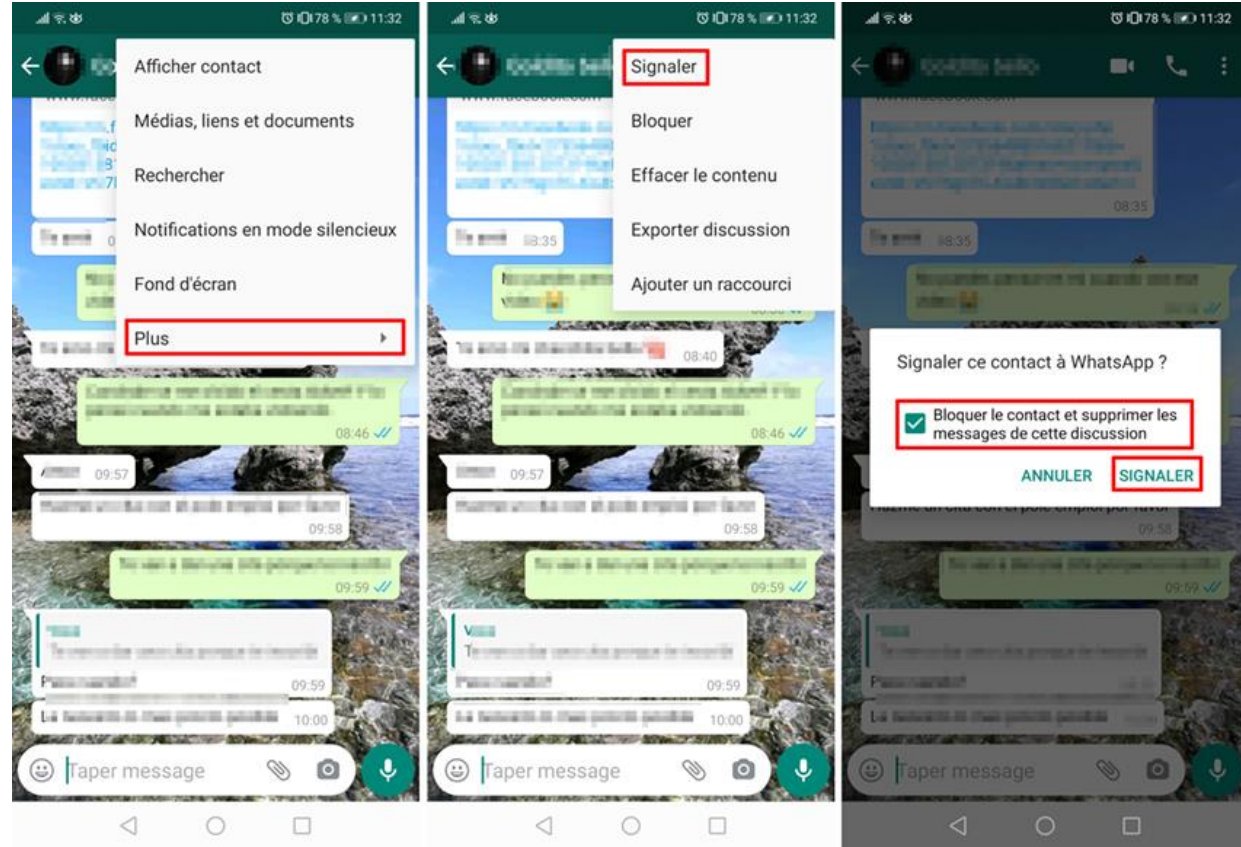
78 % 11:32

Afficher contact

Médias, liens et documents

Rechercher

Notifications en mode silencieux

Fond d'écran

Plus

08:46

09:57

09:58

09:59

09:59

10:00

Taper message

78 % 11:32

Signaler

Bloquer

Effacer le contenu

Exporter discussion

Ajouter un raccourci

08:35

08:40

08:46

09:57

09:58

09:59

09:59

10:00

Taper message

78 % 11:32

08:35

08:35

Signaler ce contact à WhatsApp ?

Bloquer le contact et supprimer les messages de cette discussion

ANNULER

SIGNALER

09:58

09:59

Taper message